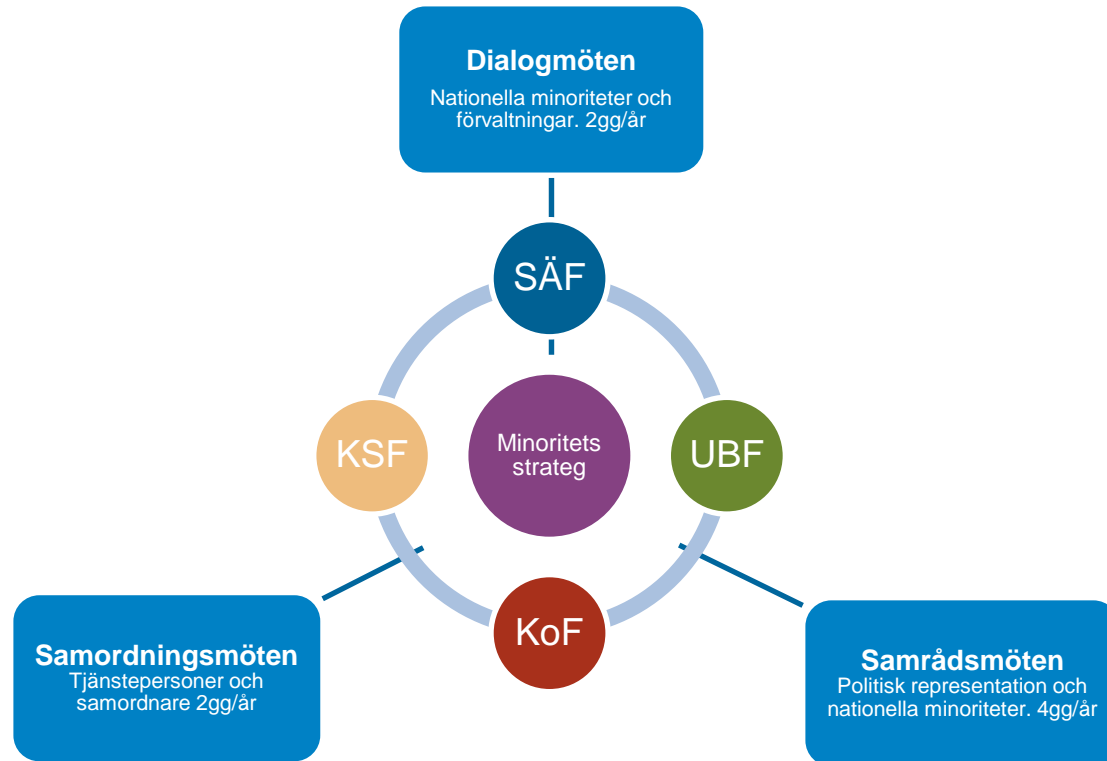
Dialogmöten
Nationella minoriteter och förvaltningar. 2gg/år

SÄF

KSF

Minoritets strateg

UBF

KoF

Samordningsmöten
Tjänstepersoner och samordnare 2gg/år

Samrådsmöten
Politisk representation och nationella minoriteter. 4gg/år